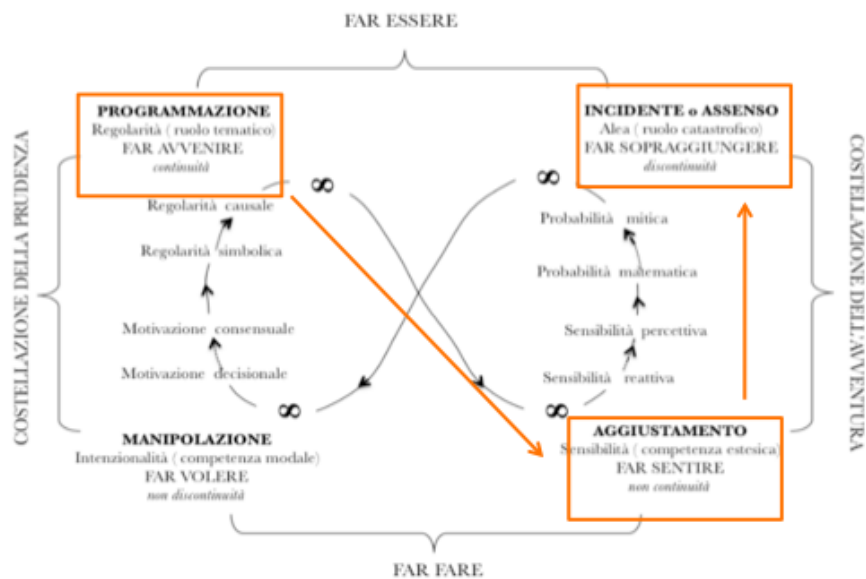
FAR ESSERE

PROGRAMMAZIONE
Regolarità (ruolo tematico)
FAR AVVENIRE
continuità

INCIDENTE o ASSENSO
Alea (ruolo catastrofico)
FAR SOPRAGGIUNGERE
discontinuità

COSTELLAZIONE DELLA PRUDENZA

COSTELLAZIONE DELL'AVVENTURA

∞

∞

Regolarità causale

Regolarità simbolica

Motivazione consensuale

Motivazione decisionale

Probabilità mitica

Probabilità matematica

Sensibilità percettiva

Sensibilità reattiva

∞

∞

MANIPOLAZIONE
Intenzionalità (competenza modale)
FAR VOLERE
non discontinuità

AGGIUSTAMENTO
Sensibilità (competenza estesica)
FAR SENTIRE
non continuità

FAR FARE